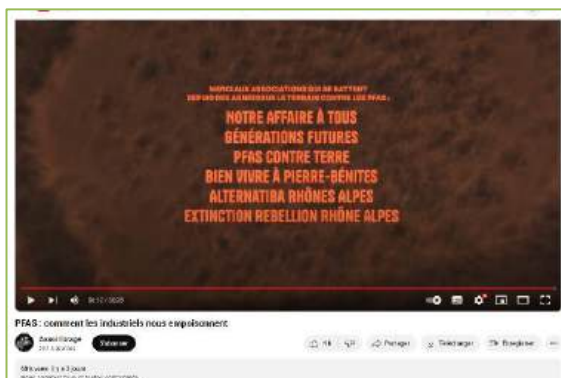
MERCI AUX ASSOCIATIONS QUI SE BATTENT DEPUIS DES ANNÉES SUR LE TERRAIN CONTRE LES PFAS :

NOTRE AFFAIRE À TOUS
GÉNÉRATIONS FUTURES
PFAS CONTRE TERRE
BIEN VIVRE À PIERRE-BÉNITES
ALTERNATIBA RHÔNES ALPES
EXTINCTION REBELLION RHÔNE ALPES

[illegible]

PFAS : comment les industriels nous empoisonnent

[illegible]

S'abonner

Partager

Télécharger

Enregistrer

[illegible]